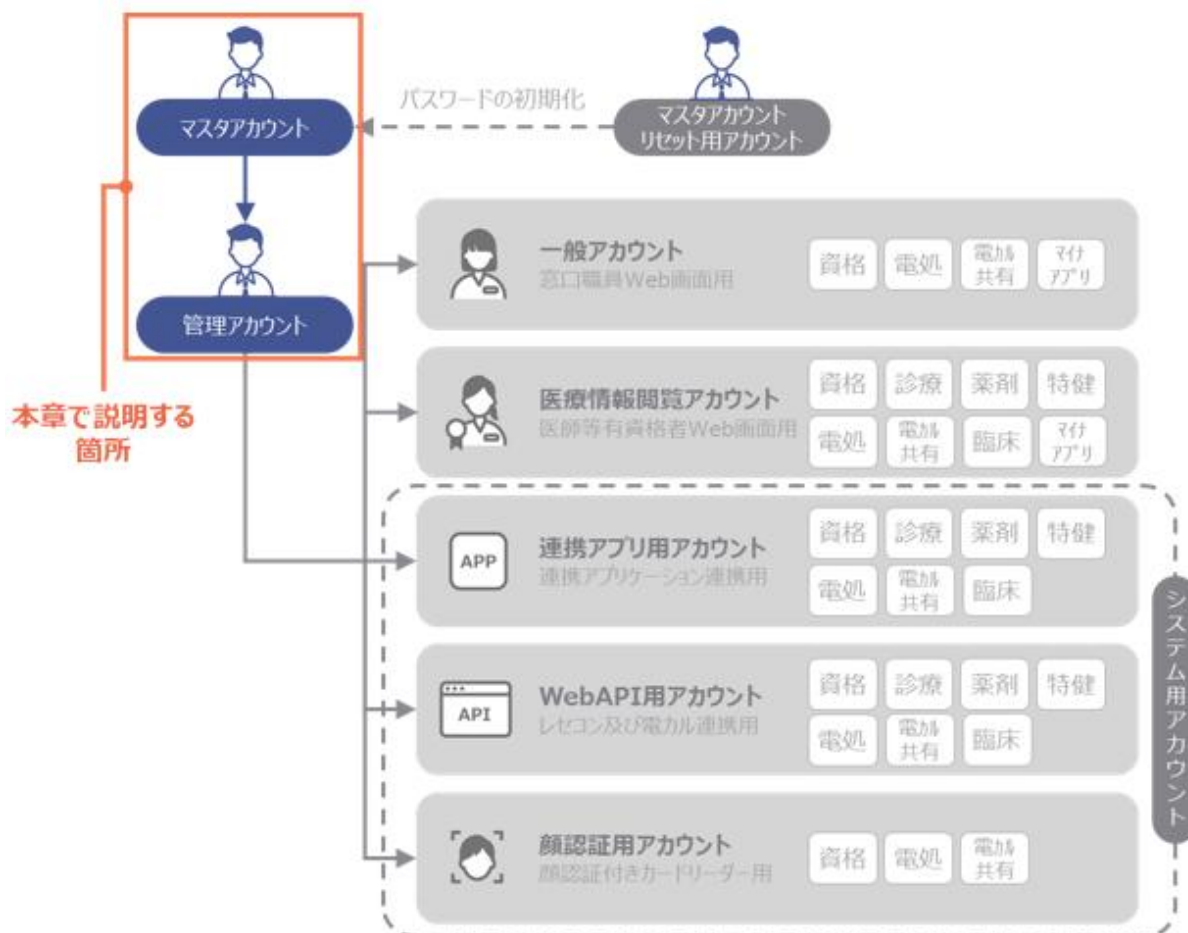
マスタアカウント

パスワードの初期化

マスタアカウント
リセット用アカウント

管理アカウント

本章で説明する
箇所

一般アカウント
窓口職員Web画面用
資格 電処 電カル共有 マイナアプリ

医療情報閲覧アカウント
医師等有資格者Web画面用
資格 診療 薬剤 特健
電処 電カル共有 臨床 マイナアプリ

APP
連携アプリ用アカウント
連携アプリケーション連携用
資格 診療 薬剤 特健
電処 電カル共有 臨床

API
WebAPI用アカウント
レセコン及び電カル連携用
資格 診療 薬剤 特健
電処 電カル共有 臨床

顔認証用アカウント
顔認証付きカードリーダー用
資格 電処 電カル共有

システム用アカウント